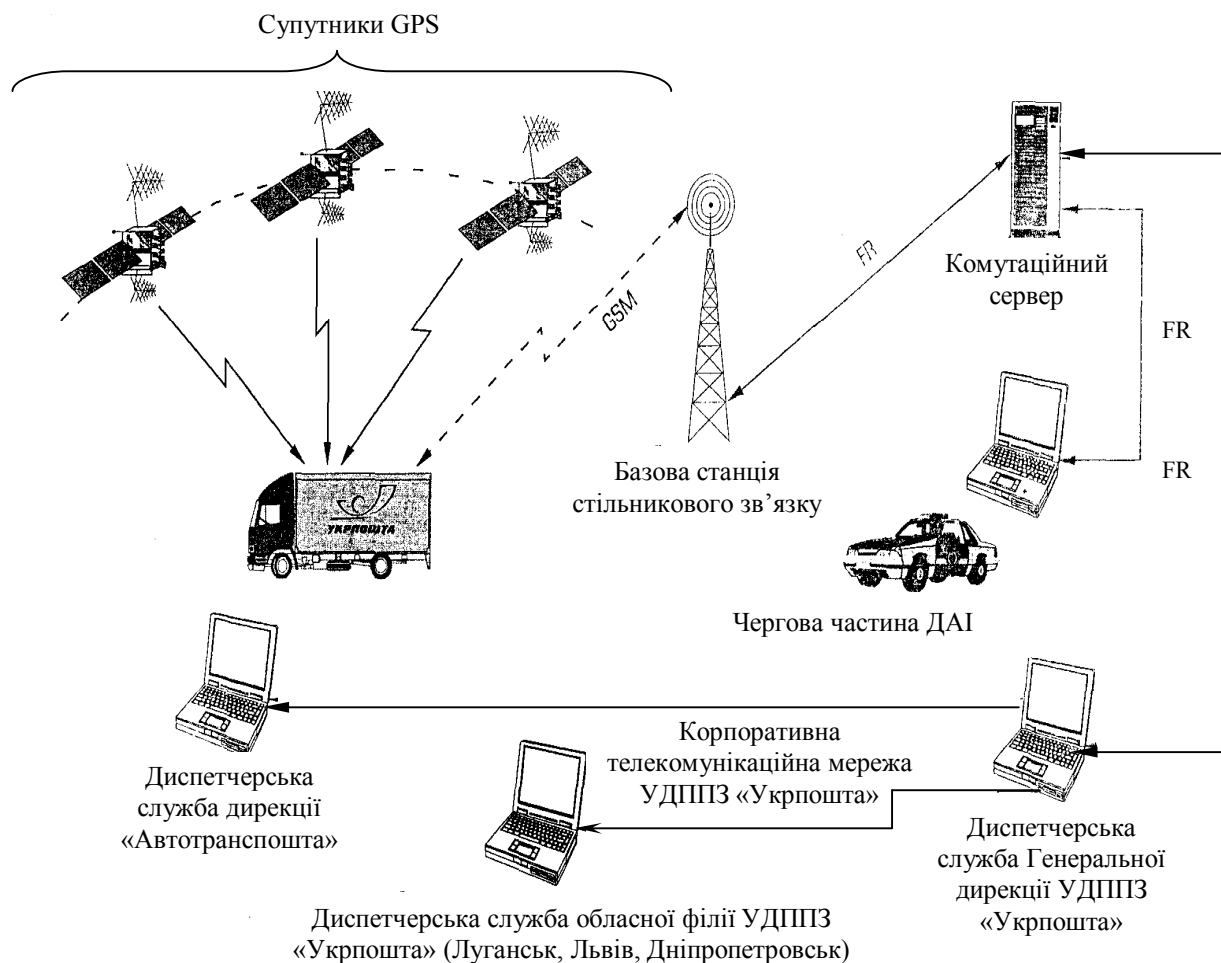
Супутники GPS

GSM

FR

Комутаційний сервер

FR

FR

Укрпошта

Базова станція стільникового зв'язку

Чергова частина ДАІ

Корпоративна телекомунікаційна мережа УДППЗ «Укрпошта»

Диспетчерська служба дирекції «Автотранспошта»

Диспетчерська служба Генеральної дирекції УДППЗ «Укрпошта»

Диспетчерська служба обласної філії УДППЗ «Укрпошта» (Луганськ, Львів, Дніпропетровськ)